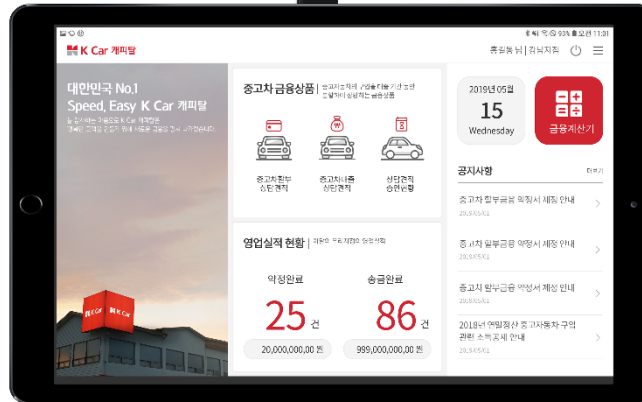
93% 오전 11:31

K Car 캐피탈

홍길동 님 | 강남지점

대한민국 No.1
Speed, Easy K Car 캐피탈

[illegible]

중고차 금융상품 | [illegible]

중고차할부 상담견적

중고차대출 상담견적

상담견적 승인현황

영업실적 현황 | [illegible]

약정완료

25 건

20,000,000,00 원

송금완료

86 건

999,000,000,00 원

2019년 05월
15
Wednesday

금융계산기

공지사항

더보기

중고차 할부금융 약정서 제정 안내
20.XX.XX.1

중고차 할부금융 약정서 제정 안내
20.XX.XX.1

중고차 할부금융 약정서 제정 안내
20.XX.XX.1

2018년 연말정산 중고자동차 구입 관련 소득공제 안내
20.XX.XX.1